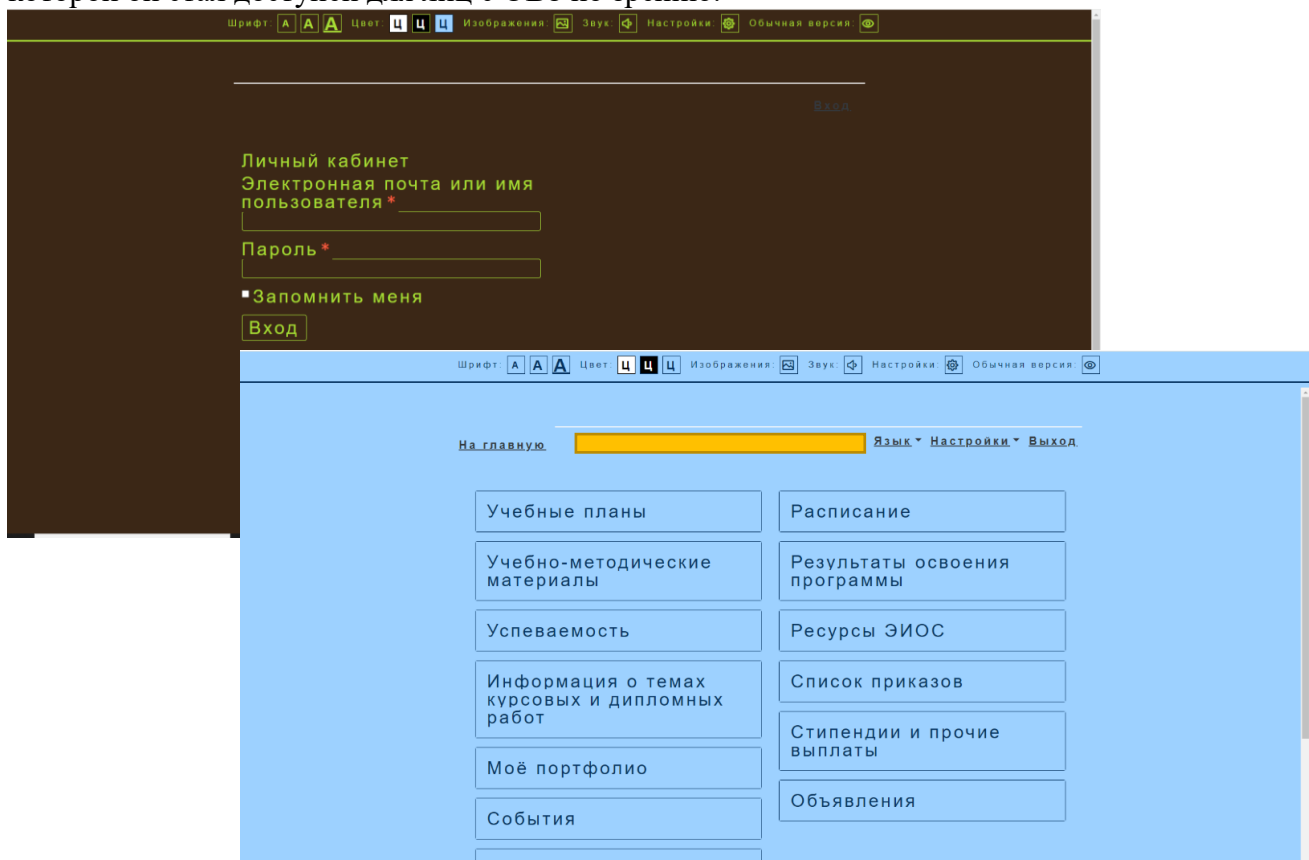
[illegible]

Шрифт: А А А Цвет: Ц Ц Ц Изображения: Звук: Настройки: Обычная версия:

Вход

Личный кабинет

Электронная почта или имя пользователя *

Пароль *

Запомнить меня

Вход

Шрифт: А А А Цвет: Ц Ц Ц Изображения: Звук: Настройки: Обычная версия:

На главную Язык Настройки Выход

Учебные планы

Расписание

Учебно-методические материалы

Результаты освоения программы

Успеваемость

Ресурсы ЭИОС

Информация о темах курсовых и дипломных работ

Список приказов

Стипендии и прочие выплаты

Моё портфолио

Объявления

События